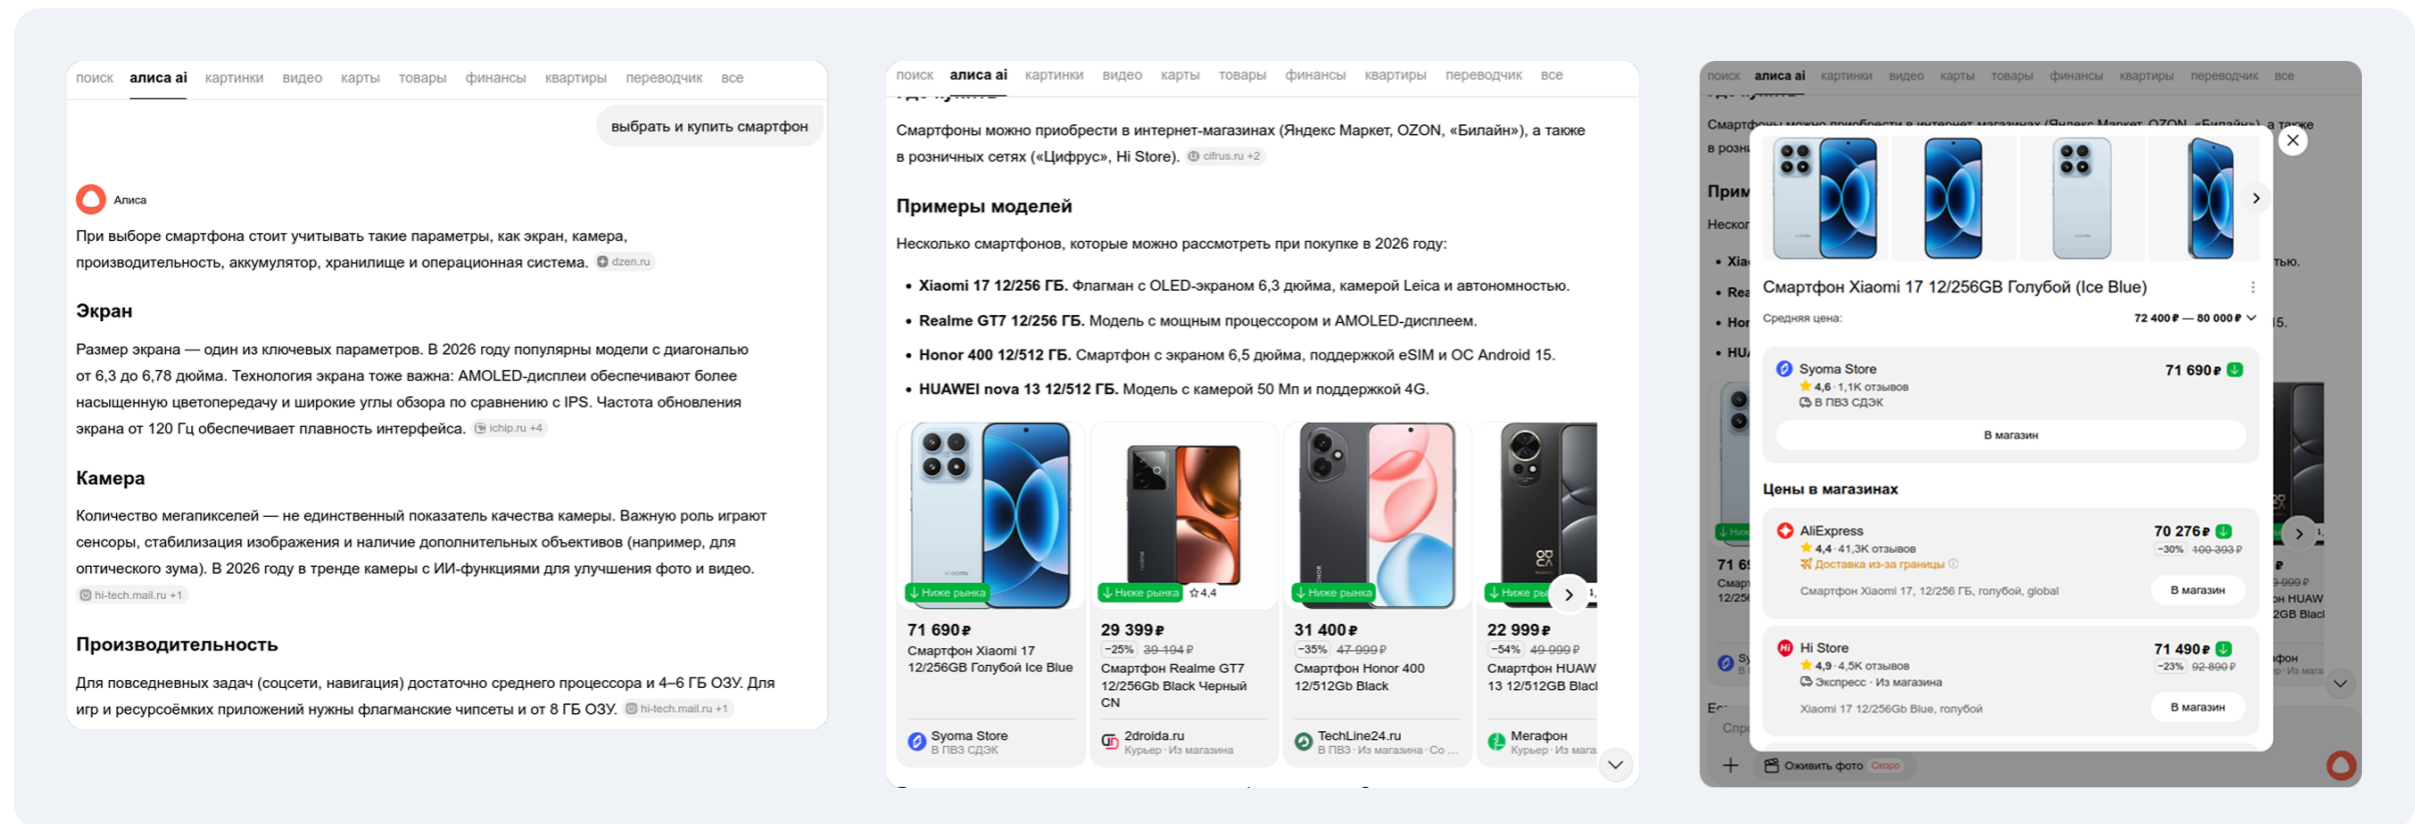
поиск алиса ai картинки видео карты товары финансы квартиры переводчик все

выбрать и купить смартфон

Алиса

При выборе смартфона стоит учитывать такие параметры, как экран, камера, производительность, аккумулятор, хранилище и операционная система. dzen.ru

Экран

Размер экрана — один из ключевых параметров. В 2026 году популярны модели с диагональю от 6,3 до 6,78 дюйма. Технология экрана тоже важна: AMOLED-дисплеи обеспечивают более насыщенную цветопередачу и широкие углы обзора по сравнению с IPS. Частота обновления экрана от 120 Гц обеспечивает плавность интерфейса. ichip.ru +4

Камера

Количество мегапикселей — не единственный показатель качества камеры. Важную роль играют сенсоры, стабилизация изображения и наличие дополнительных объективов (например, для оптического зума). В 2026 году в тренде камеры с ИИ-функциями для улучшения фото и видео. hi-tech.mail.ru +1

Производительность

Для повседневных задач (соцсети, навигация) достаточно среднего процессора и 4–6 ГБ ОЗУ. Для игр и ресурсоёмких приложений нужны флагманские чипсеты и от 8 ГБ ОЗУ. hi-tech.mail.ru +1

поиск алиса ai картинки видео карты товары финансы квартиры переводчик все

Смартфоны можно приобрести в интернет-магазинах (Яндекс Маркет, OZON, «Билайн»), а также в розничных сетях («Цифрус», Hi Store). cifrus.ru +2

Примеры моделей

Несколько смартфонов, которые можно рассмотреть при покупке в 2026 году:

• Xiaomi 17 12/256 ГБ. Флагман с OLED-экраном 6,3 дюйма, камерой Leica и автономностью.
• Realme GT7 12/256 ГБ. Модель с мощным процессором и AMOLED-дисплеем.
• Honor 400 12/512 ГБ. Смартфон с экраном 6,5 дюйма, поддержкой eSIM и ОС Android 15.
• HUAWEI nova 13 12/512 ГБ. Модель с камерой 50 Мп и поддержкой 4G.

Ниже рынка
71 690 ₽
Смартфон Xiaomi 17 12/256GB Голубой Ice Blue
Syoma Store
В ПВЗ СДЭК

Ниже рынка ☆4,4
29 399 ₽
−25% 39 194 ₽
Смартфон Realme GT7 12/256Gb Black Черный CN
2droida.ru
Курьер · Из магазина

Ниже рынка
31 400 ₽
−35% 47 999 ₽
Смартфон Honor 400 12/512Gb Black
TechLine24.ru
В ПВЗ · Из магазина · Со ...

Ниже рынка
22 999 ₽
−54% 49 999 ₽
Смартфон HUAW 13 12/512GB Blac
Мегафон
Курьер · Из мага

поиск алиса ai картинки видео карты товары финансы квартиры переводчик все

Смартфон Xiaomi 17 12/256GB Голубой (Ice Blue)
Средняя цена: 72 400 ₽ — 80 000 ₽

Syoma Store 71 690 ₽
4,6 · 1,1К отзывов
В ПВЗ СДЭК
В магазин

Цены в магазинах

AliExpress 70 276 ₽
4,4 · 41,3К отзывов −30% 100 393 ₽
Доставка из-за границы
Смартфон Xiaomi 17, 12/256 ГБ, голубой, global
В магазин

Hi Store 71 490 ₽
4,9 · 4,5К отзывов −23% 92 800 ₽
Экспресс · Из магазина
Xiaomi 17 12/256Gb Blue, голубой
В магазин

Оживить фото Скоро